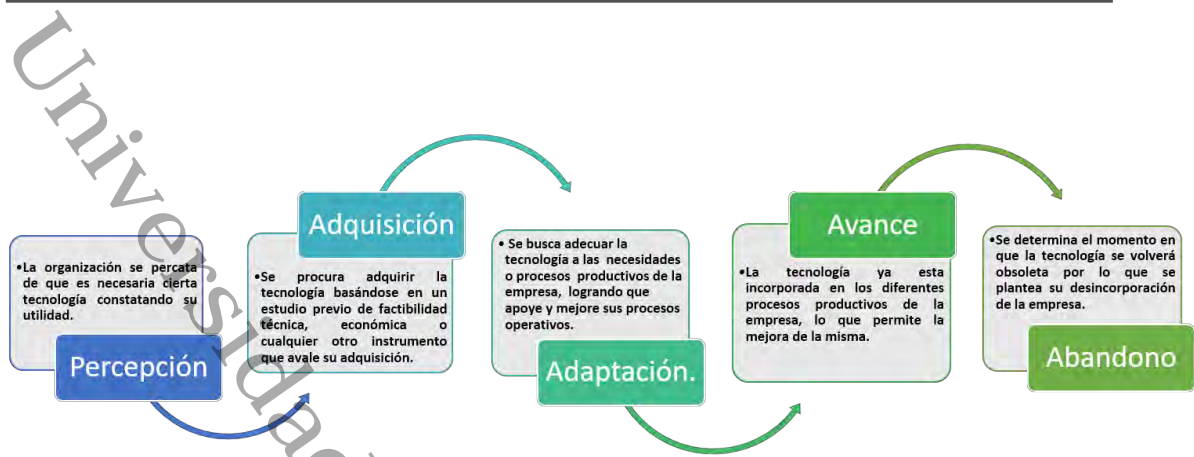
Universidad

•La organización se percata de que es necesaria cierta tecnología constatando su utilidad.

Percepción

Adquisición

•Se procura adquirir la tecnología basándose en un estudio previo de factibilidad técnica, económica o cualquier otro instrumento que avale su adquisición.

• Se busca adecuar la tecnología a las necesidades o procesos productivos de la empresa, logrando que apoye y mejore sus procesos operativos.

Adaptación.

Avance

•La tecnología ya esta incorporada en los diferentes procesos productivos de la empresa, lo que permite la mejora de la misma.

•Se determina el momento en que la tecnología se volverá obsoleta por lo que se plantea su desincorporación de la empresa.

Abandono